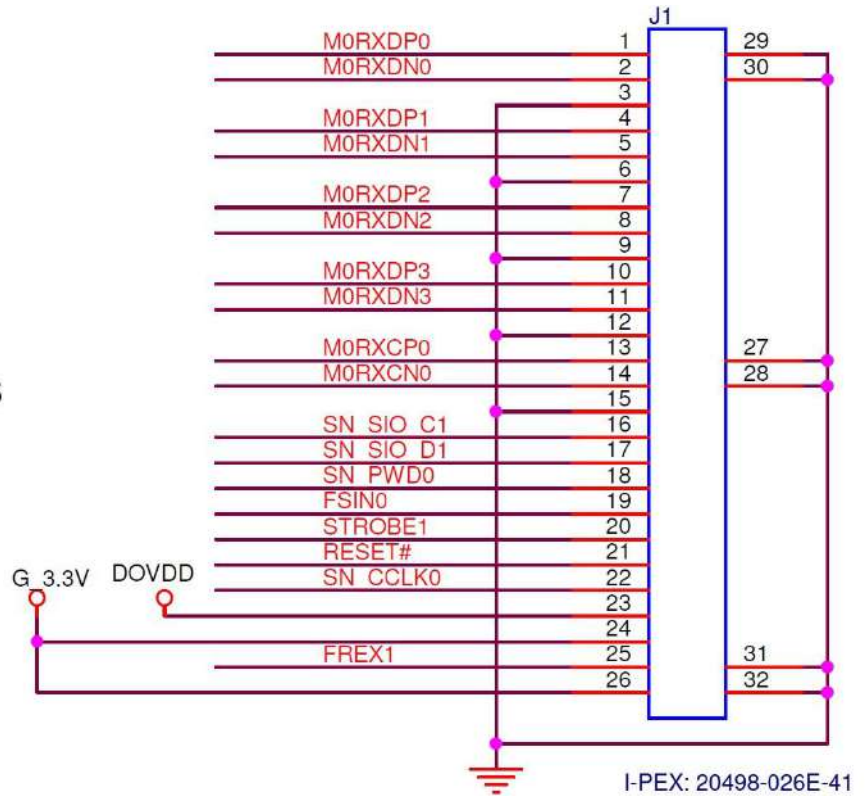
J1

M0RXDP0 1 29
M0RXDN0 2 30
3
M0RXDP1 4
M0RXDN1 5
6
M0RXDP2 7
M0RXDN2 8
9
M0RXDP3 10
M0RXDN3 11
12
M0RXCP0 13 27
M0RXCN0 14 28
15
SN_SIO_C1 16
SN_SIO_D1 17
SN_PWD0 18
FSIN0 19
STROBE1 20
RESET# 21
G_3.3V DOVDD SN_CCLK0 22
23
24
FREX1 25 31
26 32

I-PEX: 20498-026E-41